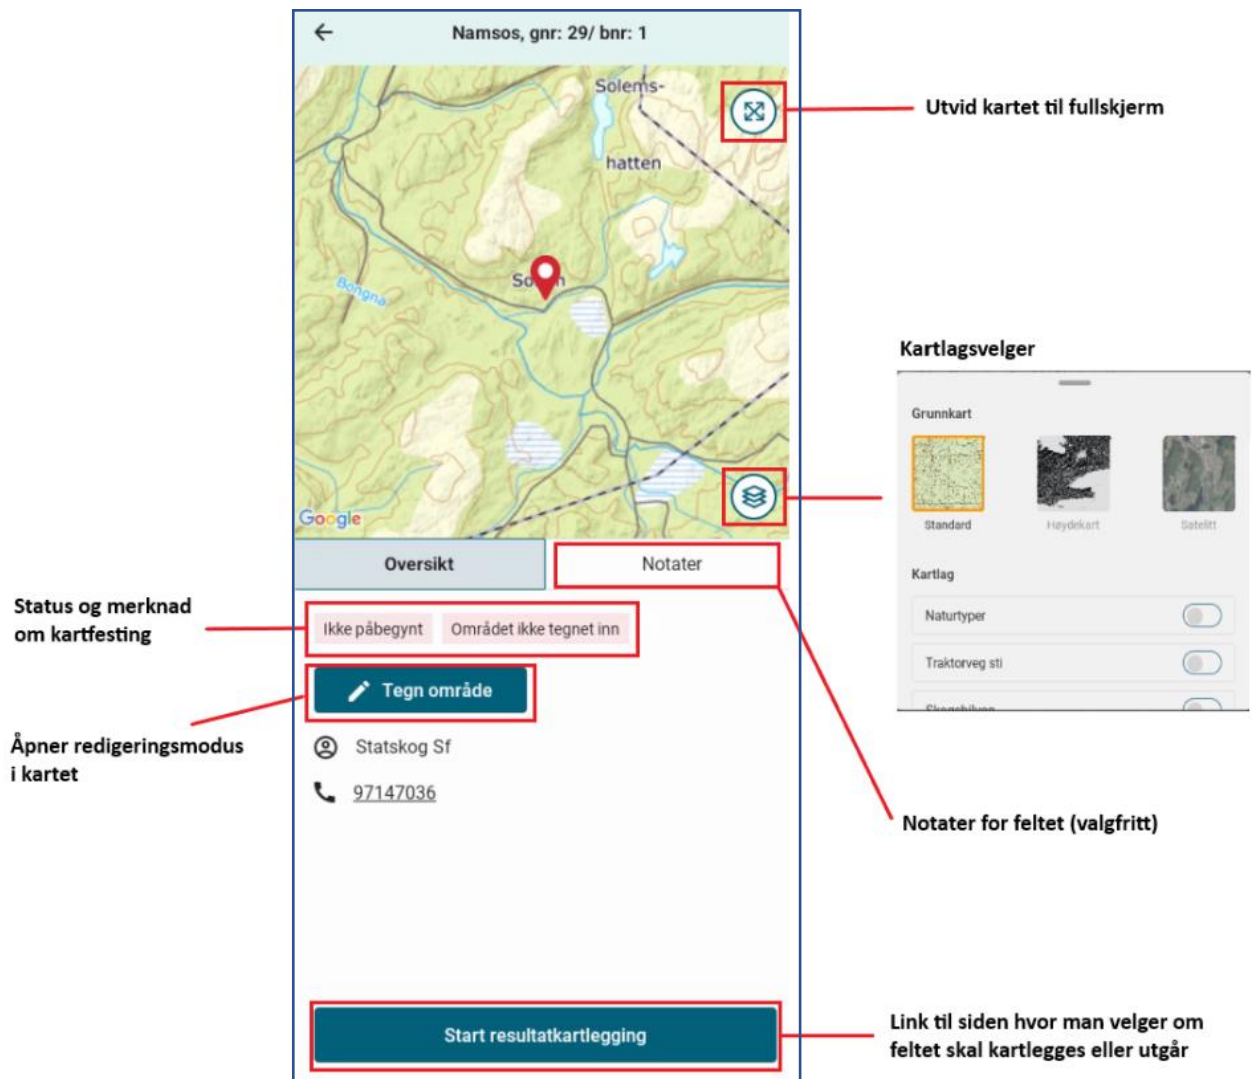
Namsos, gnr: 29/ bnr: 1

Solems-

hatten

Bongna

So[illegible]n

Google

Utvid kartet til fullskjerm

Kartlagsvelger

Grunnkart

Standard

Høydekart

Satelitt

Kartlag

Naturtyper

Traktorveg sti

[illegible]

Oversikt

Notater

Status og merknad om kartfesting

Ikke påbegynt

Området ikke tegnet inn

Tegn område

Åpner redigeringsmodus i kartet

Statskog Sf

97147036

Notater for feltet (valgfritt)

Start resultatkartlegging

Link til siden hvor man velger om feltet skal kartlegges eller utgår